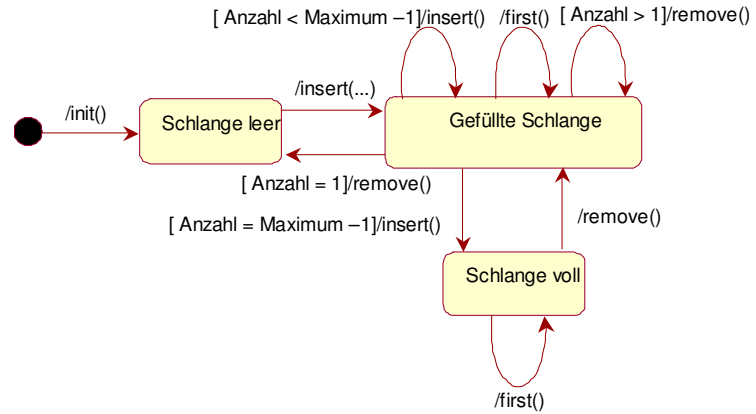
[ Anzahl < Maximum –1]/insert()
/first()
[ Anzahl > 1]/remove()

/init()
Schlange leer
/insert(...)
Gefüllte Schlange
[ Anzahl = 1]/remove()
[ Anzahl = Maximum –1]/insert()
/remove()
Schlange voll
/first()